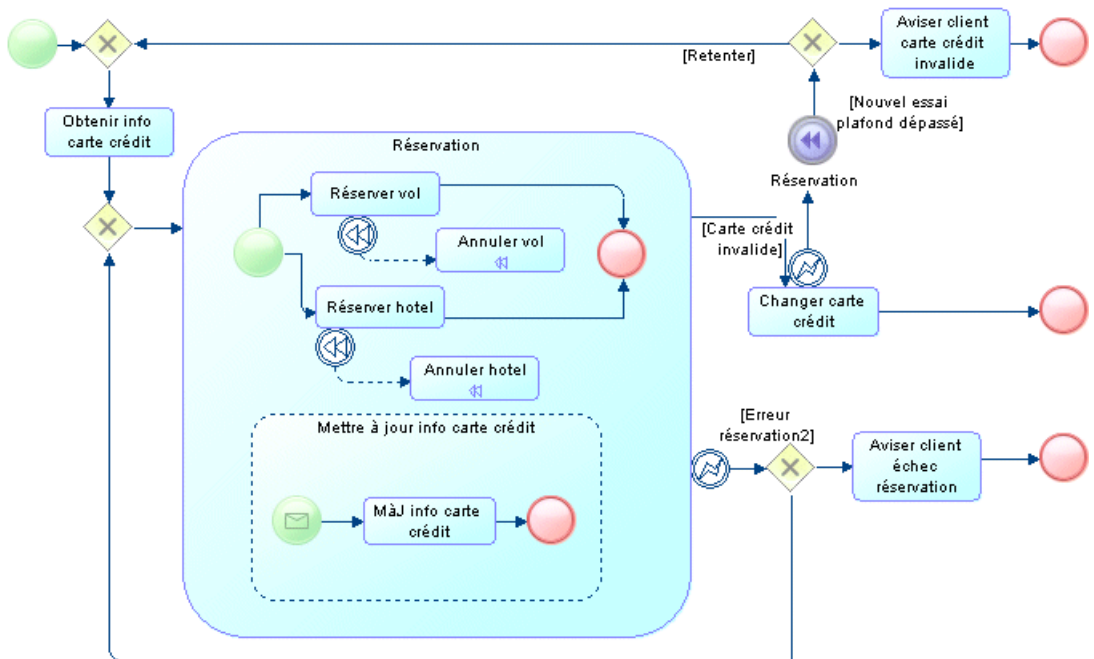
[Retenter]

Aviser client carte crédit invalide

[Nouvel essai plafond dépassé]

Obtenir info carte crédit

Réservation

Réservation

Réserver vol

Annuler vol

[Carte crédit invalide]

Réserver hotel

Changer carte crédit

Annuler hotel

[Erreur réservation2]

Mettre à jour info carte crédit

Aviser client échec réservation

MàJ info carte crédit